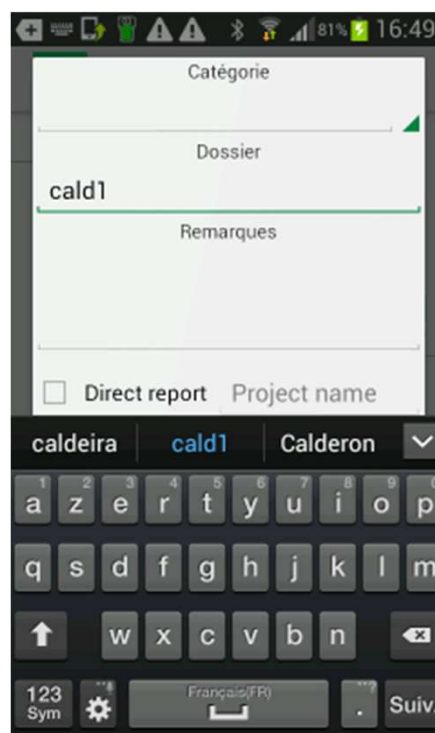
81% 16:49

Catégorie

Dossier

cald1

Remarques

Direct report Project name

caldeira cald1 Calderon

1 a 2 z 3 e 4 r 5 t 6 y 7 u 8 i 9 o 0 p

q s d f g h j k l m

w x c v b n

123 Sym Français(FR) . Suiv